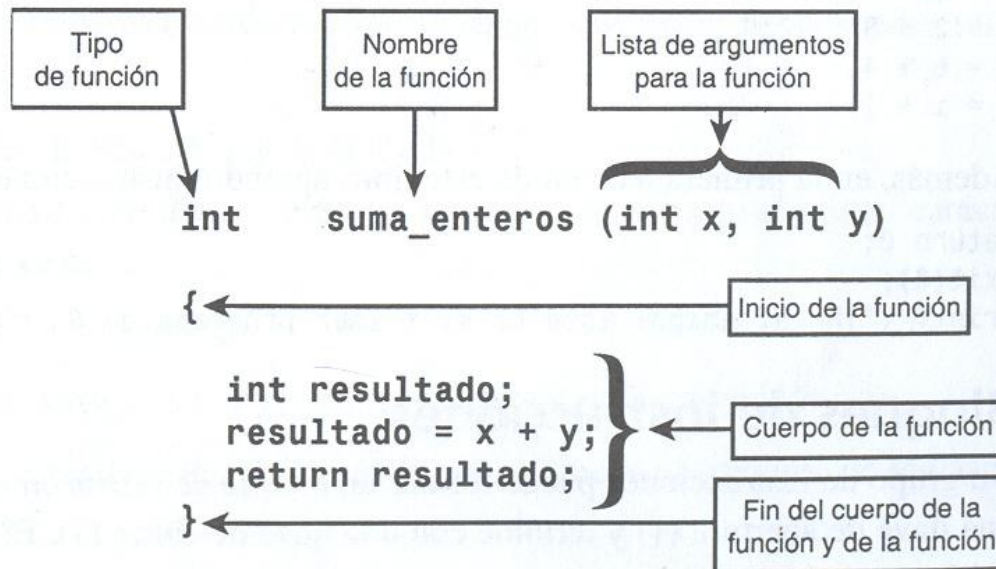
Tipo de función

Nombre de la función

Lista de argumentos para la función

int suma_enteros (int x, int y)

{

Inicio de la función

int resultado;
resultado = x + y;
return resultado;

Cuerpo de la función

}

Fin del cuerpo de la función y de la función